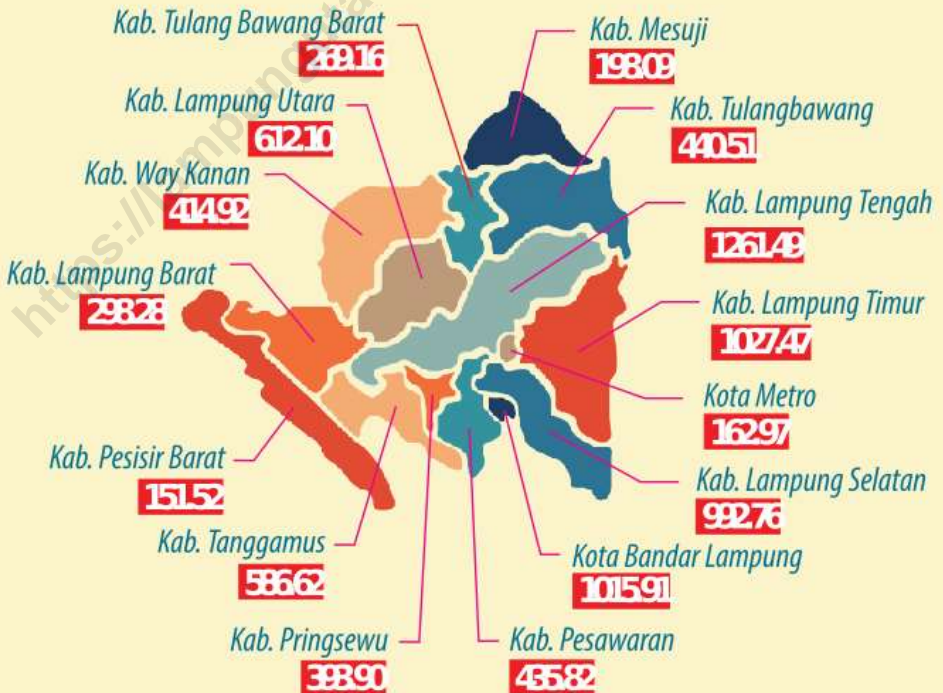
Kab. Tulang Bawang Barat
269.16

Kab. Mesuji
198.09

Kab. Lampung Utara
612.10

Kab. Tulangbawang
440.51

Kab. Way Kanan
414.92

Kab. Lampung Tengah
1261.49

Kab. Lampung Barat
298.28

Kab. Lampung Timur
1027.47

Kota Metro
162.97

Kab. Pesisir Barat
151.52

Kab. Lampung Selatan
992.76

Kab. Tanggamus
586.62

Kota Bandar Lampung
1015.91

Kab. Pringsewu
393.90

Kab. Pesawaran
435.82

https://lampung.bps.go.id